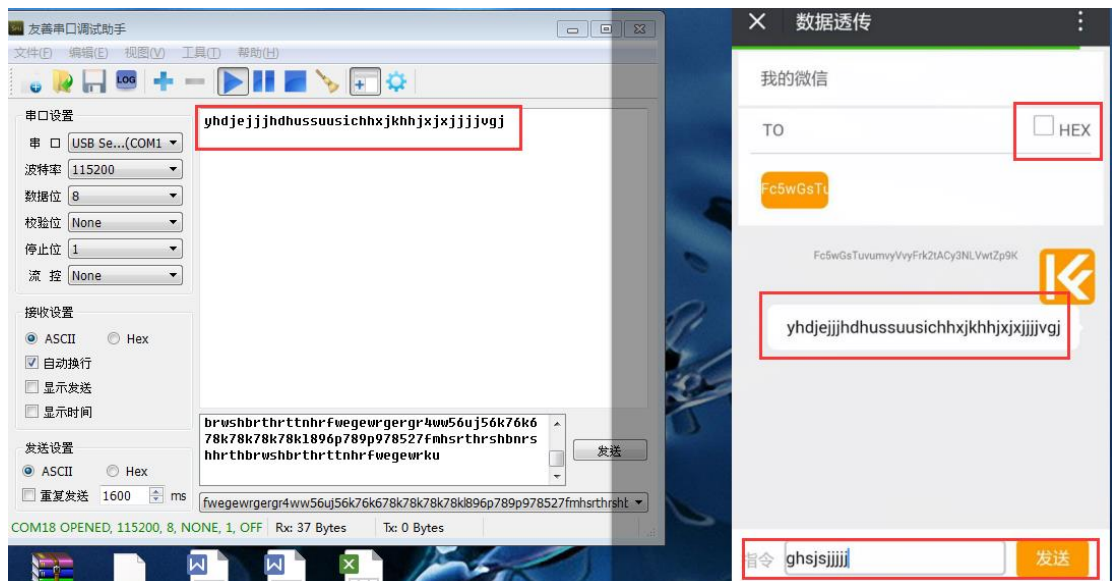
友善串口调试助手
文件(F) 编辑(E) 视图(V) 工具(T) 帮助(H)
LOG
串口设置
串 口 USB Se...(COM1
波特率 115200
数据位 8
校验位 None
停止位 1
流 控 None
接收设置
ASCII Hex
自动换行
显示发送
显示时间
发送设置
ASCII Hex
重复发送 1600 ms
yhdjejjjhdhussuusichhxjkhhjxjxjjjjvgj
brwshbrthrttnhrfwegewrgergr4ww56uj56k76k678k78k78k78k1896p789p978527fmhsrthrshbnrshhrthbrwshbrthrttnhrfwegewrku
发送
fwegewrgergr4ww56uj56k76k678k78k78k78kl896p789p978527fmhsrthrsht
COM18 OPENED, 115200, 8, NONE, 1, OFF Rx: 37 Bytes Tx: 0 Bytes
数据透传
我的微信
TO
HEX
Fc5wGsTu
Fc5wGsTuvumvyVvyFrk2tACy3NLVwtZp9K
yhdjejjjhdhussuusichhxjkhhjxjxjjjjvgj
指令 ghsjsjjjjj
发送